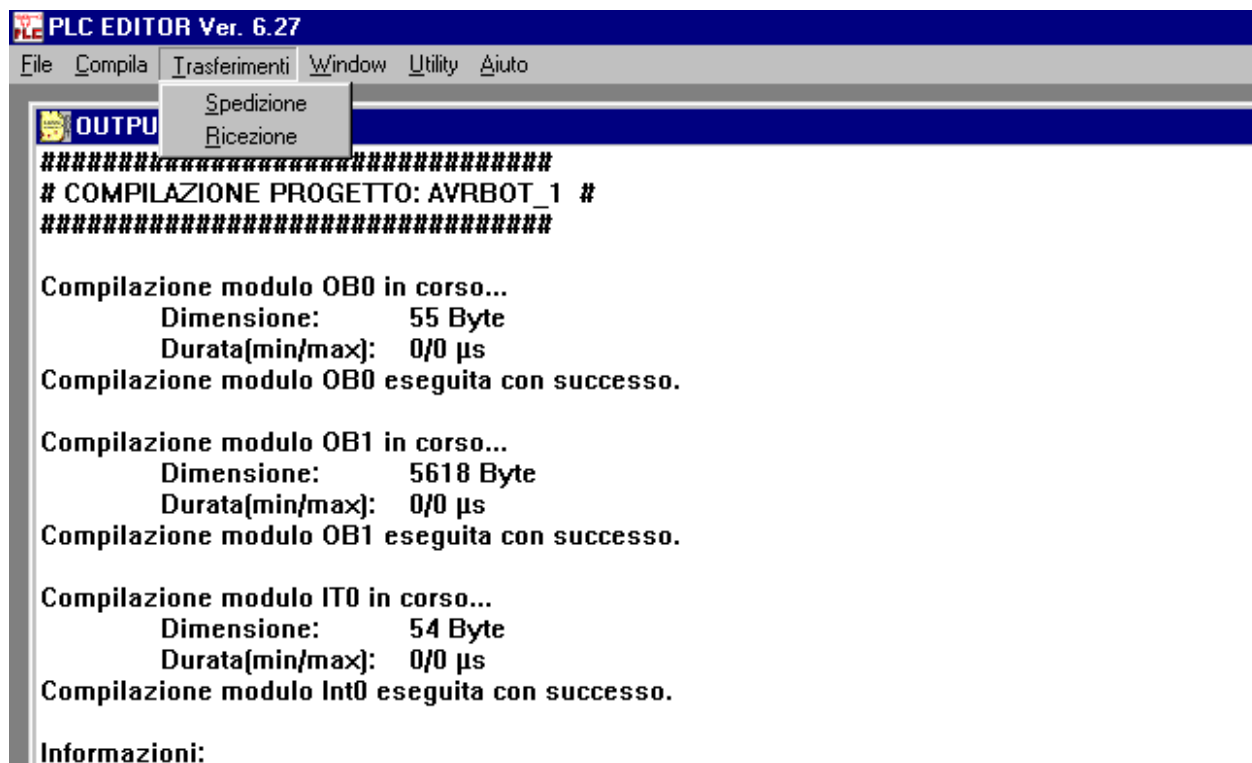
PLC EDITOR Ver. 6.27

File Compila Trasferimenti Window Utility Aiuto

Spedizione
Ricezione

OUTPU

#################################
# COMPILAZIONE PROGETTO: AVRBOT_1 #
#################################

Compilazione modulo OB0 in corso...
Dimensione: 55 Byte
Durata(min/max]: 0/0 µs
Compilazione modulo OB0 eseguita con successo.

Compilazione modulo OB1 in corso...
Dimensione: 5618 Byte
Durata(min/max]: 0/0 µs
Compilazione modulo OB1 eseguita con successo.

Compilazione modulo IT0 in corso...
Dimensione: 54 Byte
Durata(min/max]: 0/0 µs
Compilazione modulo Int0 eseguita con successo.

Informazioni: